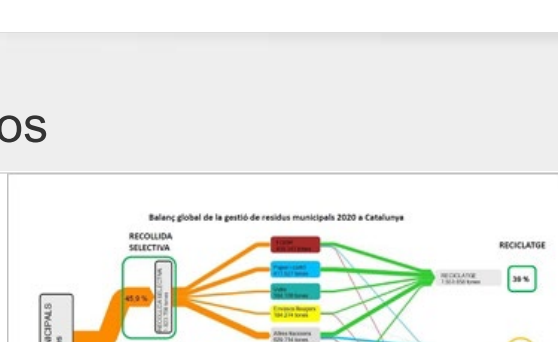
os

Balanç global de la gestió de residus municipals 2020 a Catalunya

RECOLLIDA SELECTIVA

RECICLATGE

45,9 %

RECOLLIDA SELECTIVA

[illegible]

Paper i cartró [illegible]

Vidre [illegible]

Envasos lleugers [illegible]

Altres fraccions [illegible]

RECICLATGE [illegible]

38 %

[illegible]ICIPALS